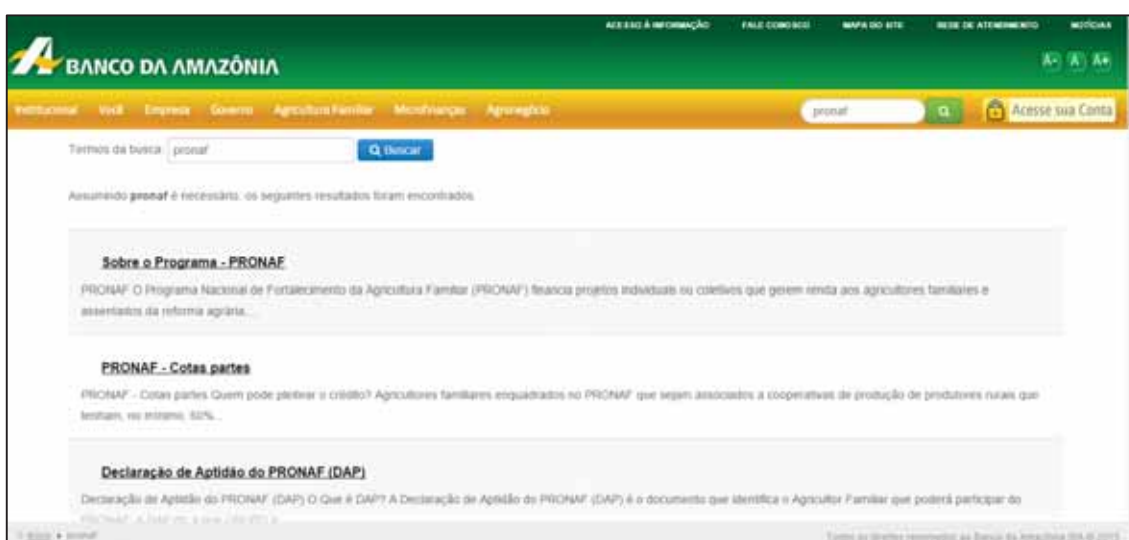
ACESSO À INFORMAÇÃO FALE CONOSCO MAPA DO SITE REDE DE ATENDIMENTO NOTÍCIAS

BANCO DA AMAZÔNIA

A- A A+

Institucional Você Empresa Governo Agricultura Familiar Microfinanças Agronegócio

pronaf

Acesse sua Conta

Termos da busca: pronaf

Buscar

Assumindo pronaf é necessário, os seguintes resultados foram encontrados

Sobre o Programa - PRONAF

PRONAF O Programa Nacional de Fortalecimento da Agricultura Familiar (PRONAF) financia projetos individuais ou coletivos que gerem renda aos agricultores familiares e assentados da reforma agrária...

PRONAF - Cotas partes

PRONAF - Cotas partes Quem pode pleitear o crédito? Agricultores familiares enquadrados no PRONAF que sejam associados a cooperativas de produção de produtores rurais que tenham, no mínimo, 60%...

Declaração de Aptidão do PRONAF (DAP)

Declaração de Aptidão do PRONAF (DAP) O Que é DAP? A Declaração de Aptidão do PRONAF (DAP) é o documento que identifica o Agricultor Familiar que poderá participar do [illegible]

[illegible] pronaf

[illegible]